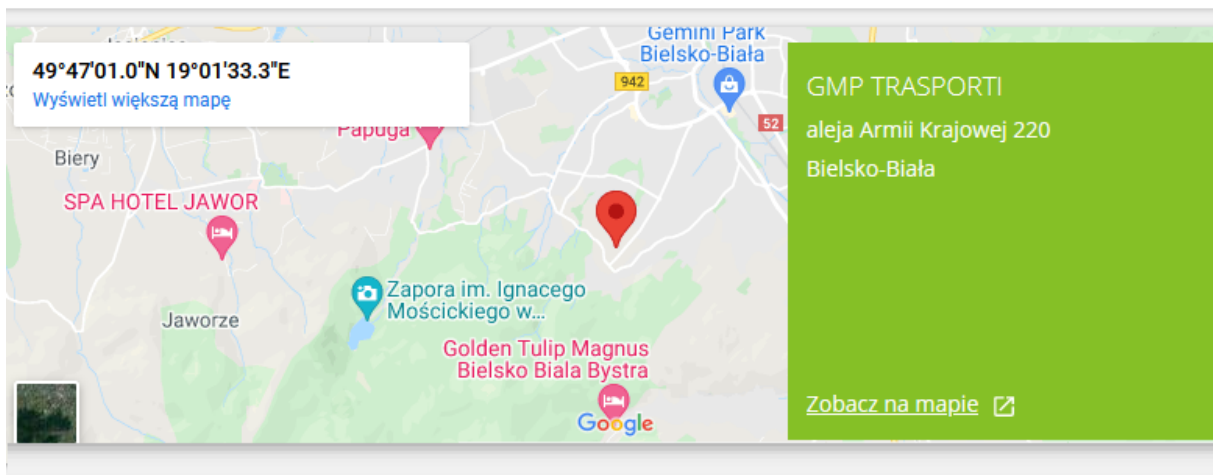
49°47'01.0"N 19°01'33.3"E
Wyświetl większą mapę

Gemini Park Bielsko-Biała
942
52
Papuga
Biery
SPA HOTEL JAWOR
Zapora im. Ignacego Mościckiego w...
Jaworze
Golden Tulip Magnus Bielsko Biala Bystra
Google

GMP TRASPORTI
aleja Armii Krajowej 220
Bielsko-Biała

Zobacz na mapie